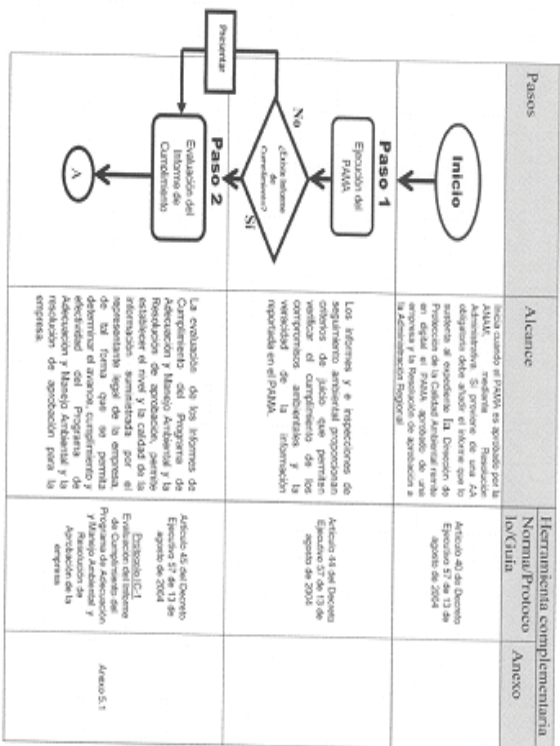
| Pasos | Alcance | Herramienta complementaria Norma/Protocolo/Guía | Anexo |
|---|---|---|---|
| Inicio | Inicia cuando el PAMA es aprobado por la AAAM, mediante Resolución Administrativa. Si proviene de una AA delegante debe enviar el informe que lo sustenta adjunto en digital a la Dirección de Protección de la Calidad Ambiental remite en digital el PAMA aprobado de una empresa y la Resolución de aprobación a la Administración Regional. | Artículo 40 del Decreto Ejecutivo 57 de 13 de agosto de 2004 | |
| Paso 1 Ejecución del PAMA ¿Existe Informe de Cumplimiento? No Presentar Sí | Los informes y e inspecciones de seguimiento ambiental proporcionan criterios de juicio permiten verificar el cumplimiento de los compromisos ambientales y la veracidad de la información reportada en el PAMA. | Artículo 44 del Decreto Ejecutivo 57 de 13 de agosto de 2004 | |
| Paso 2 Evaluación del Informe de Cumplimiento A | La evaluación de los informes de Cumplimiento del Programa de Adecuación y Manejo Ambiental y la Resolución de aprobación, permite establecer el nivel y la calidad de la información suministrada por el representante legal de la empresa, de tal forma que se permita determinar el avance, cumplimiento y efectividad del Programa de Adecuación y Manejo Ambiental y la resolución de aprobación para la empresa. | Artículo 45 del Decreto Ejecutivo 57 de 13 de agosto de 2004 Formulario IC-1 Evaluación del Informe de Cumplimiento del Programa de Adecuación y Manejo Ambiental y Resolución de Aprobación de la empresa | Anexo 5.1 |